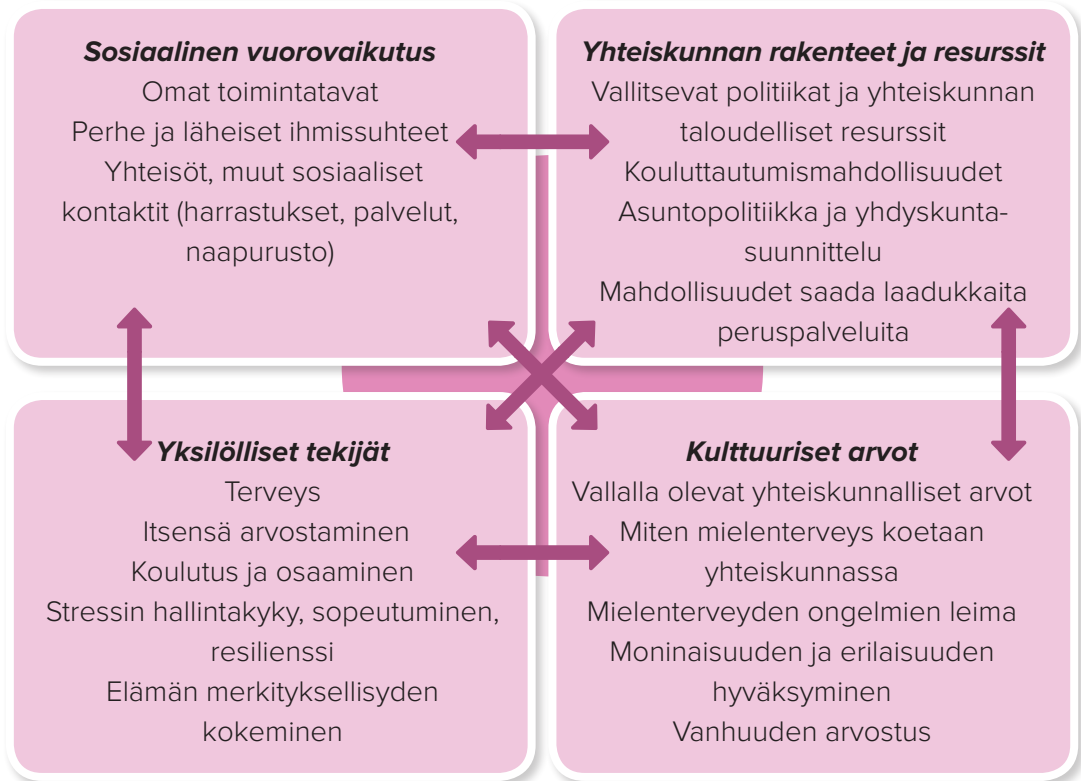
**Sosiaalinen vuorovaikutus**
Omat toimintatavat
Perhe ja läheiset ihmissuhteet
Yhteisöt, muut sosiaaliset kontaktit (harrastukset, palvelut, naapurusto)

**Yhteiskunnan rakenteet ja resurssit**
Vallitsevat politiikat ja yhteiskunnan taloudelliset resurssit
Kouluttautumismahdollisuudet
Asuntopolitiikka ja yhdyskuntasuunnittelu
Mahdollisuudet saada laadukkaita peruspalveluita

**Yksilölliset tekijät**
Terveys
Itsensä arvostaminen
Koulutus ja osaaminen
Stressin hallintakyky, sopeutuminen, resilienssi
Elämän merkityksellisyyden kokeminen

**Kulttuuriset arvot**
Vallalla olevat yhteiskunnalliset arvot
Miten mielenterveys koetaan yhteiskunnassa
Mielenterveyden ongelmien leima
Moninaisuuden ja erilaisuuden hyväksyminen
Vanhuuden arvostus